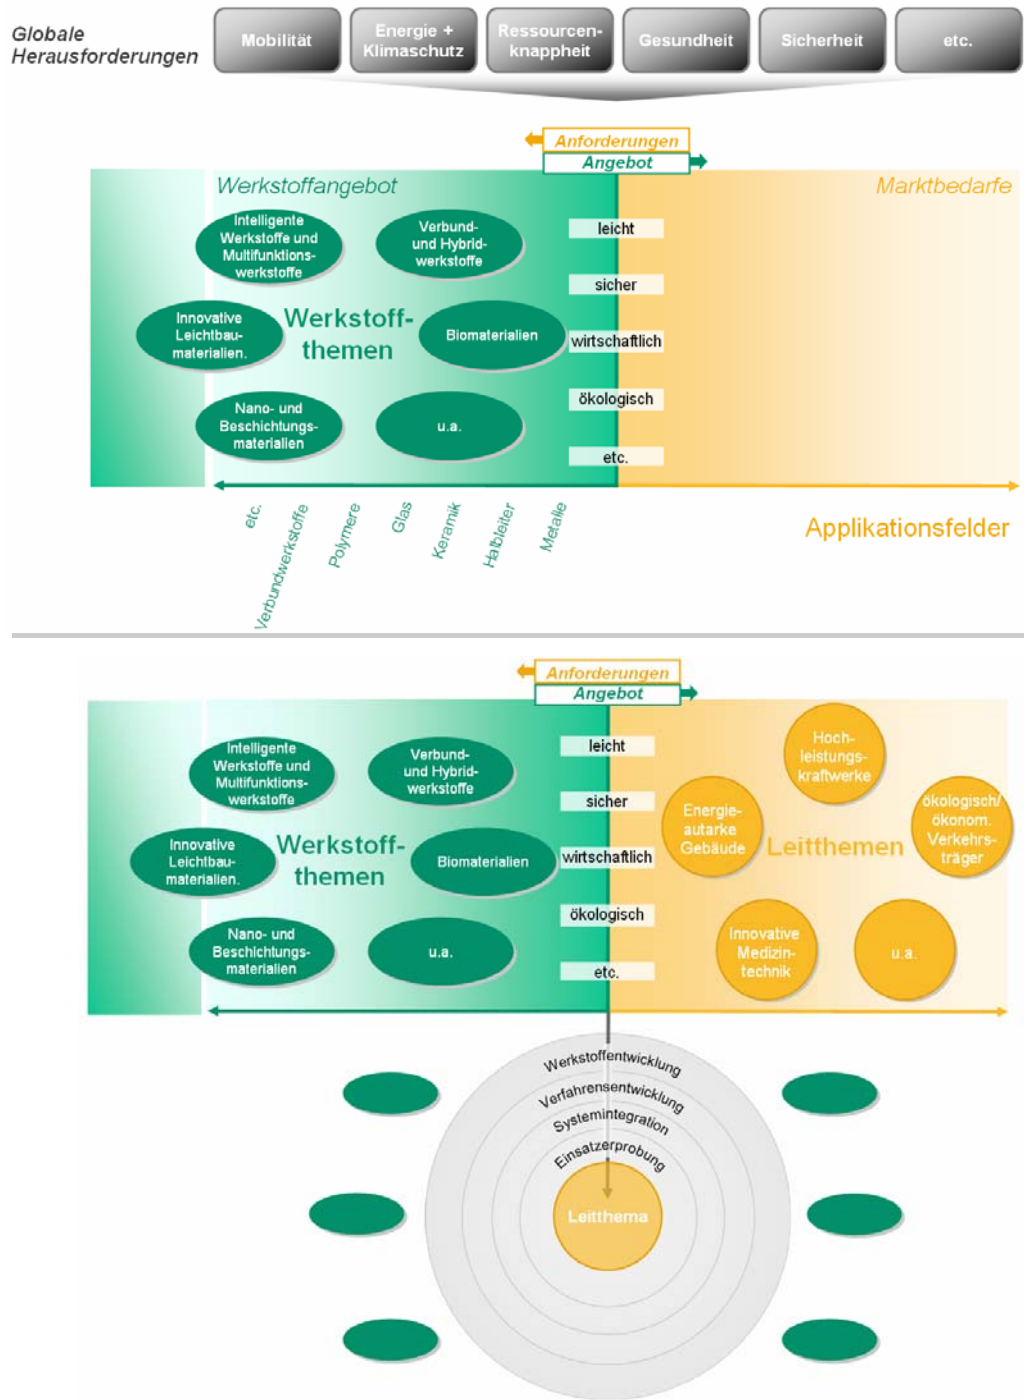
Globale Herausforderungen

Mobilität

Energie + Klimaschutz

Ressourcenknappheit

Gesundheit

Sicherheit

etc.

Anforderungen

Angebot

Werkstoffangebot

Marktbedarfe

Intelligente Werkstoffe und Multifunktionswerkstoffe

Verbund- und Hybridwerkstoffe

Innovative Leichtbaumaterialien.

Werkstoffthemen

Biomaterialien

Nano- und Beschichtungsmaterialien

u.a.

leicht

sicher

wirtschaftlich

ökologisch

etc.

etc.

Verbundwerkstoffe

Polymere

Glas

Keramik

Halbleiter

Metalle

Applikationsfelder

Anforderungen

Angebot

Intelligente Werkstoffe und Multifunktionswerkstoffe

Verbund- und Hybridwerkstoffe

Innovative Leichtbaumaterialien.

Werkstoffthemen

Biomaterialien

Nano- und Beschichtungsmaterialien

u.a.

leicht

sicher

wirtschaftlich

ökologisch

etc.

Hochleistungskraftwerke

Energieautarke Gebäude

Leitthemen

ökologisch/ ökonom. Verkehrsträger

Innovative Medizintechnik

u.a.

Werkstoffentwicklung

Verfahrensentwicklung

Systemintegration

Einsatzerprobung

Leitthema